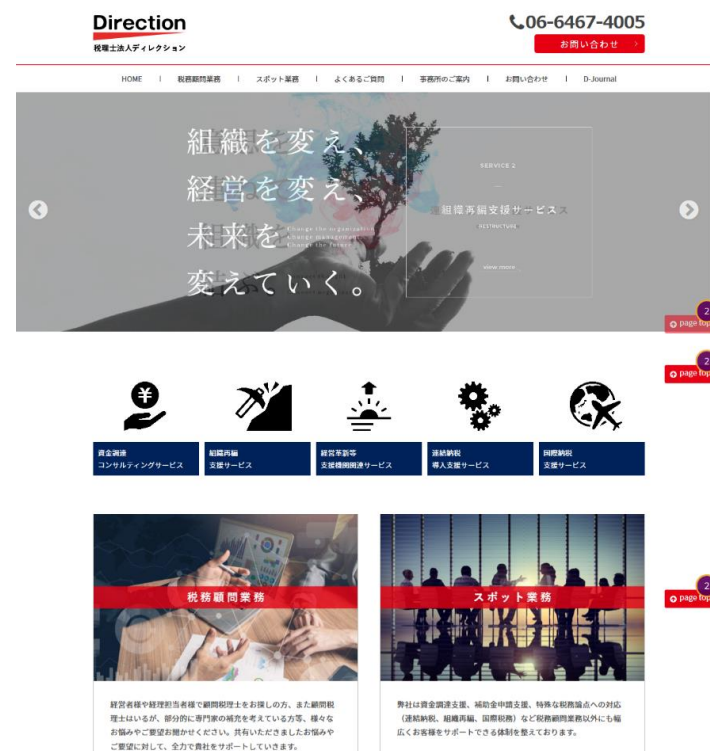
Direction
税理士法人ディレクション

06-6467-4005
お問い合わせ

HOME | 税務顧問業務 | スポット業務 | よくあるご質問 | 事務所のご案内 | お問い合わせ | D-Journal

組織を変え、
経営を変え、
未来を
変えていく。

Change the organization
Change management
Change the future

SERVICE 2
組織再編支援サービス
RESTRUCTURE
view more

page top
page top

資金調達
コンサルティングサービス

組織再編
支援サービス

経営革新等
支援機関関連サービス

連結納税
導入支援サービス

国際納税
支援サービス

page top

税務顧問業務

スポット業務

経営者様や経理担当者様で顧問税理士をお探しの方、また顧問税理士はいるが、部分的に専門家の補完を考えている方等、様々なお悩みやご要望お聞かせください。共有いただきましたお悩みやご要望に対して、全力で貴社をサポートしていきます。

弊社は資金調達支援、補助金申請支援、特殊な税務論点への対応（連結納税、組織再編、国際税務）など税務顧問業務以外にも幅広くお客様をサポートできる体制を整えております。